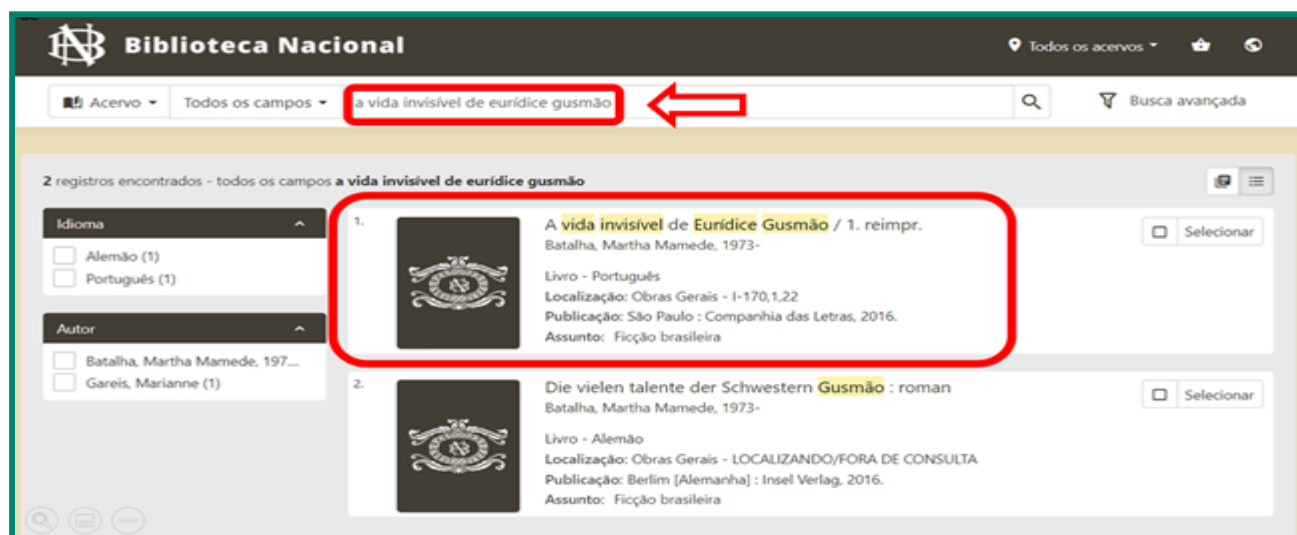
Biblioteca Nacional

Todos os acervos

Acervo | Todos os campos | a vida invisível de eurídice gusmão

Busca avançada

2 registros encontrados - todos os campos **a vida invisível de eurídice gusmão**

Idioma

Alemão (1)
Português (1)

Autor

Batalha, Martha Mamede, 197...
Gareis, Marianne (1)

1.

A vida invisível de Eurídice Gusmão / 1. reimpr.
Batalha, Martha Mamede, 1973-

Livro - Português
**Localização:** Obras Gerais - I-170,1,22
**Publicação:** São Paulo : Companhia das Letras, 2016.
**Assunto:** Ficção brasileira

Selecionar

2.

Die vielen talente der Schwestern Gusmão : roman
Batalha, Martha Mamede, 1973-

Livro - Alemão
**Localização:** Obras Gerais - LOCALIZANDO/FORA DE CONSULTA
**Publicação:** Berlim [Alemanha] : Insel Verlag, 2016.
**Assunto:** Ficção brasileira

Selecionar